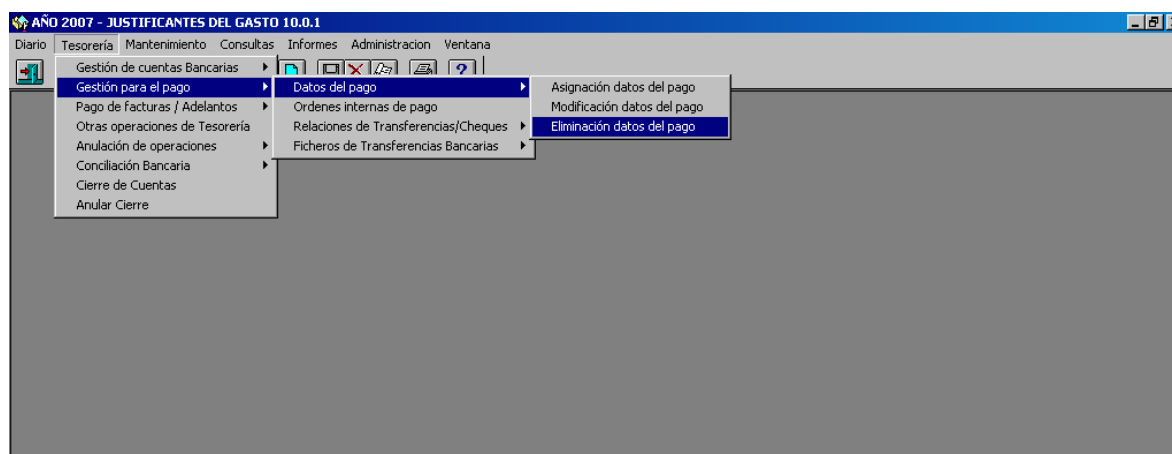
AÑO 2007 - JUSTIFICANTES DEL GASTO 10.0.1

Diario Tesorería Mantenimiento Consultas Informes Administracion Ventana

Gestión de cuentas Bancarias
Gestión para el pago
Pago de facturas / Adelantos
Otras operaciones de Tesorería
Anulación de operaciones
Conciliación Bancaria
Cierre de Cuentas
Anular Cierre

Datos del pago
Ordenes internas de pago
Relaciones de Transferencias/Cheques
Ficheros de Transferencias Bancarias

Asignación datos del pago
Modificación datos del pago
Eliminación datos del pago